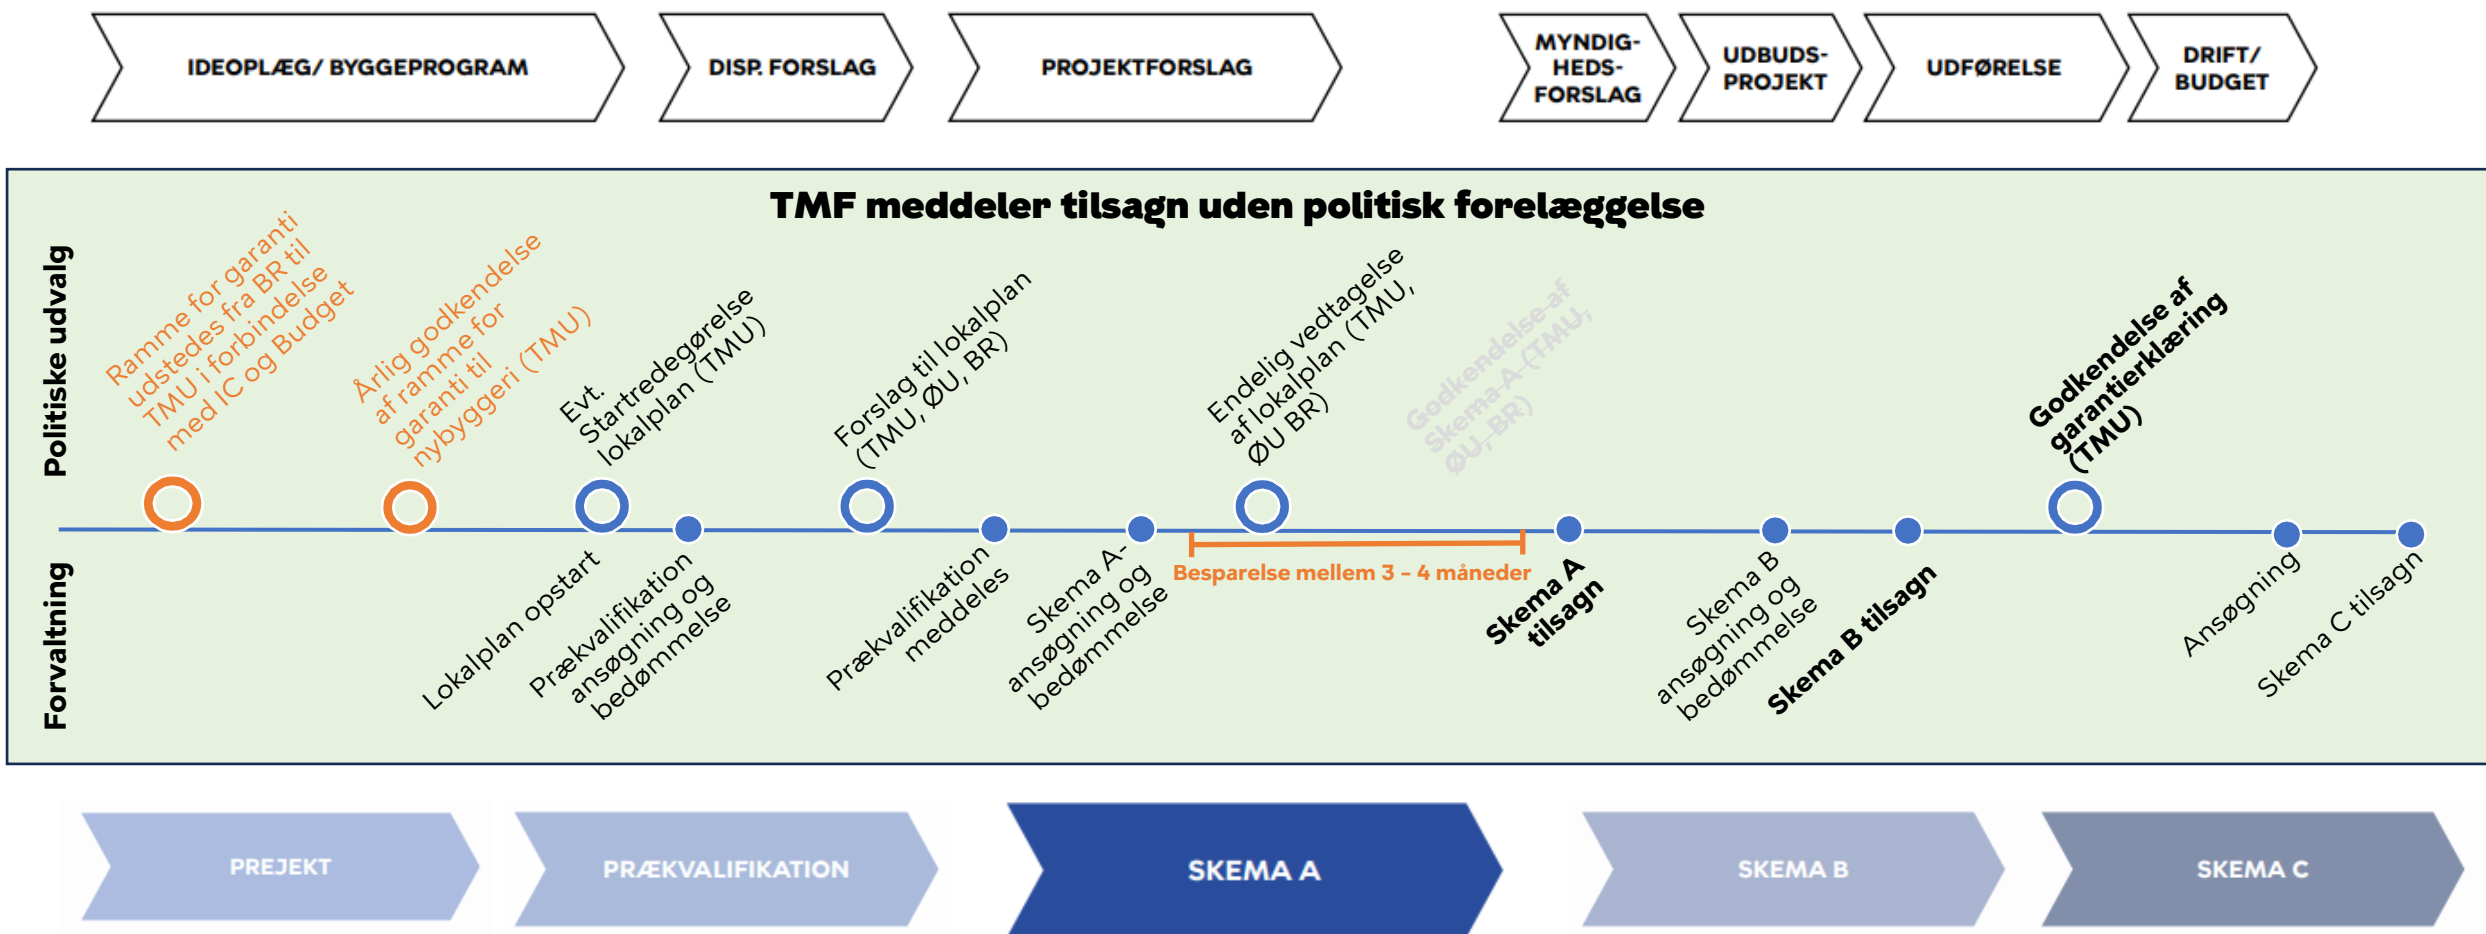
IDEOPLÆG/ BYGGEPROGRAM

DISP. FORSLAG

PROJEKTFORSLAG

MYNDIG-HEDS-FORSLAG

UDBUDS-PROJEKT

UDFØRELSE

DRIFT/ BUDGET

TMF meddeler tilsagn uden politisk forelæggelse

Politiske udvalg

Forvaltning

Ramme for garanti udstedes fra BR til TMU i forbindelse med IC og Budget

Årlig godkendelse af ramme for garanti til nybyggeri (TMU)

Evt. Startredegørelse lokalplan (TMU)

Forslag til lokalplan (TMU, ØU, BR)

Endelig vedtagelse af lokalplan (TMU, ØU BR)

Godkendelse af Skema A (TMU, ØU, BR)

Godkendelse af garantierklæring (TMU)

Lokalplan opstart

Prækvalifikation ansøgning og bedømmelse

Prækvalifikation meddeles

Skema A-ansøgning og bedømmelse

Besparelse mellem 3 - 4 måneder

Skema A tilsagn

Skema B ansøgning og bedømmelse

Skema B tilsagn

Ansøgning

Skema C tilsagn

PREJEKT

PRÆKVALIFIKATION

SKEMA A

SKEMA B

SKEMA C